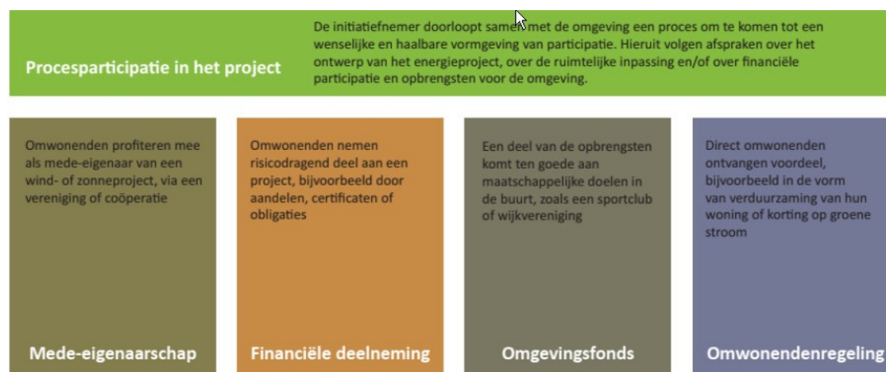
Procesparticipatie in het project

De initiatiefnemer doorloopt samen met de omgeving een proces om te komen tot een wenselijke en haalbare vormgeving van participatie. Hieruit volgen afspraken over het ontwerp van het energieproject, over de ruimtelijke inpassing en/of over financiële participatie en opbrengsten voor de omgeving.

Omwonenden profiteren mee als mede-eigenaar van een wind- of zonneproject, via een vereniging of coöperatie

Mede-eigenaarschap

Omwonenden nemen risicodragend deel aan een project, bijvoorbeeld door aandelen, certificaten of obligaties

Financiële deelneming

Een deel van de opbrengsten komt ten goede aan maatschappelijke doelen in de buurt, zoals een sportclub of wijkvereniging

Omgevingsfonds

Direct omwonenden ontvangen voordeel, bijvoorbeeld in de vorm van verduurzaming van hun woning of korting op groene stroom

Omwonendenregeling